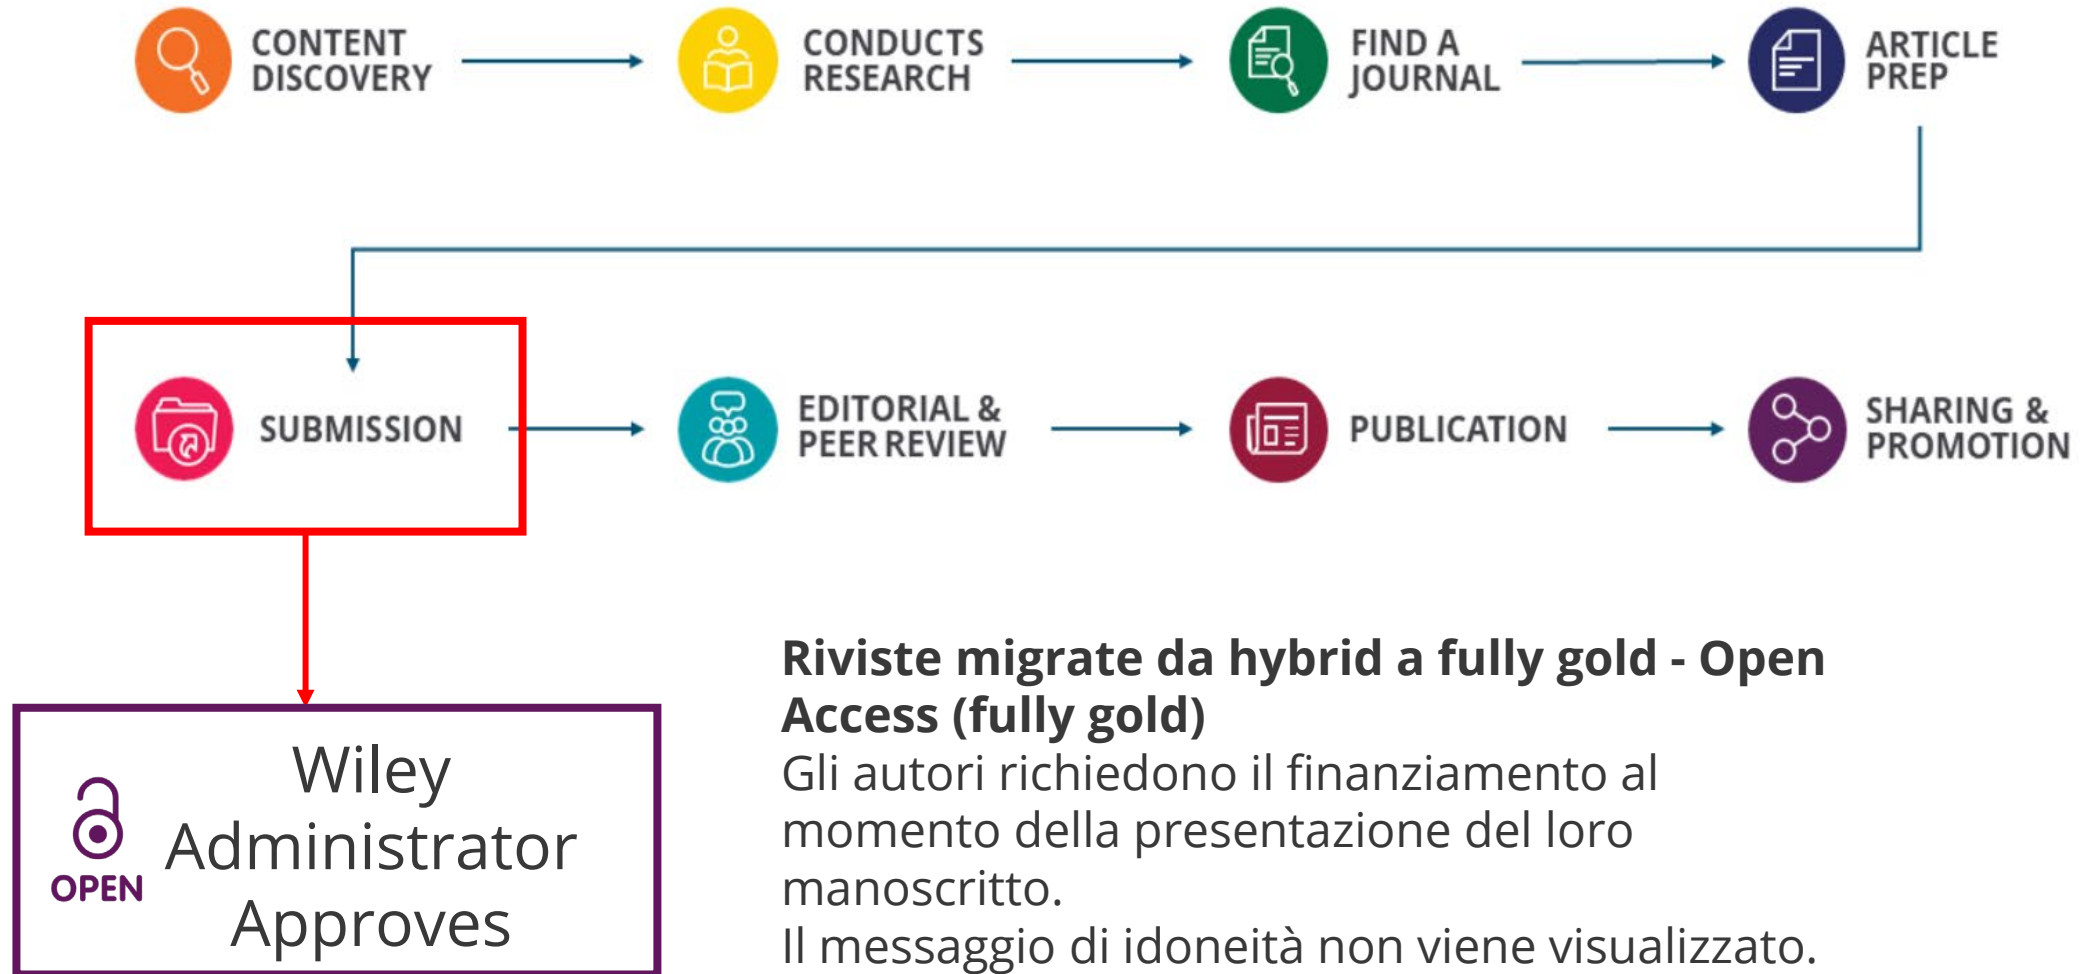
CONTENT DISCOVERY

CONDUCTS RESEARCH

FIND A JOURNAL

ARTICLE PREP

SUBMISSION

EDITORIAL & PEER REVIEW

PUBLICATION

SHARING & PROMOTION

OPEN

Wiley Administrator Approves

**Riviste migrate da hybrid a fully gold - Open Access (fully gold)**
Gli autori richiedono il finanziamento al momento della presentazione del loro manoscritto.
Il messaggio di idoneità non viene visualizzato.